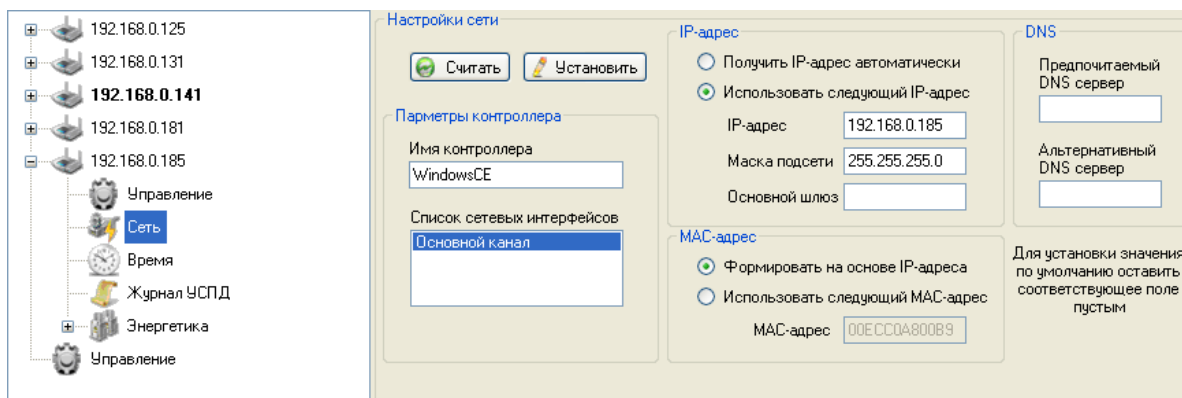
192.168.0.125
192.168.0.131
192.168.0.141
192.168.0.181
192.168.0.185
Управление
Сеть
Время
Журнал УСПД
Энергетика
Управление

Настройки сети
Считать
Установить

Парметры контроллера
Имя контроллера
WindowsCE
Список сетевых интерфейсов
Основной канал

IP-адрес
Получить IP-адрес автоматически
Использовать следующий IP-адрес
IP-адрес 192.168.0.185
Маска подсети 255.255.255.0
Основной шлюз

MAC-адрес
Формировать на основе IP-адреса
Использовать следующий MAC-адрес
MAC-адрес 00ECC0A800B9

DNS
Предпочитаемый DNS сервер
Альтернативный DNS сервер

Для установки значения по умолчанию оставить соответствующее поле пустым